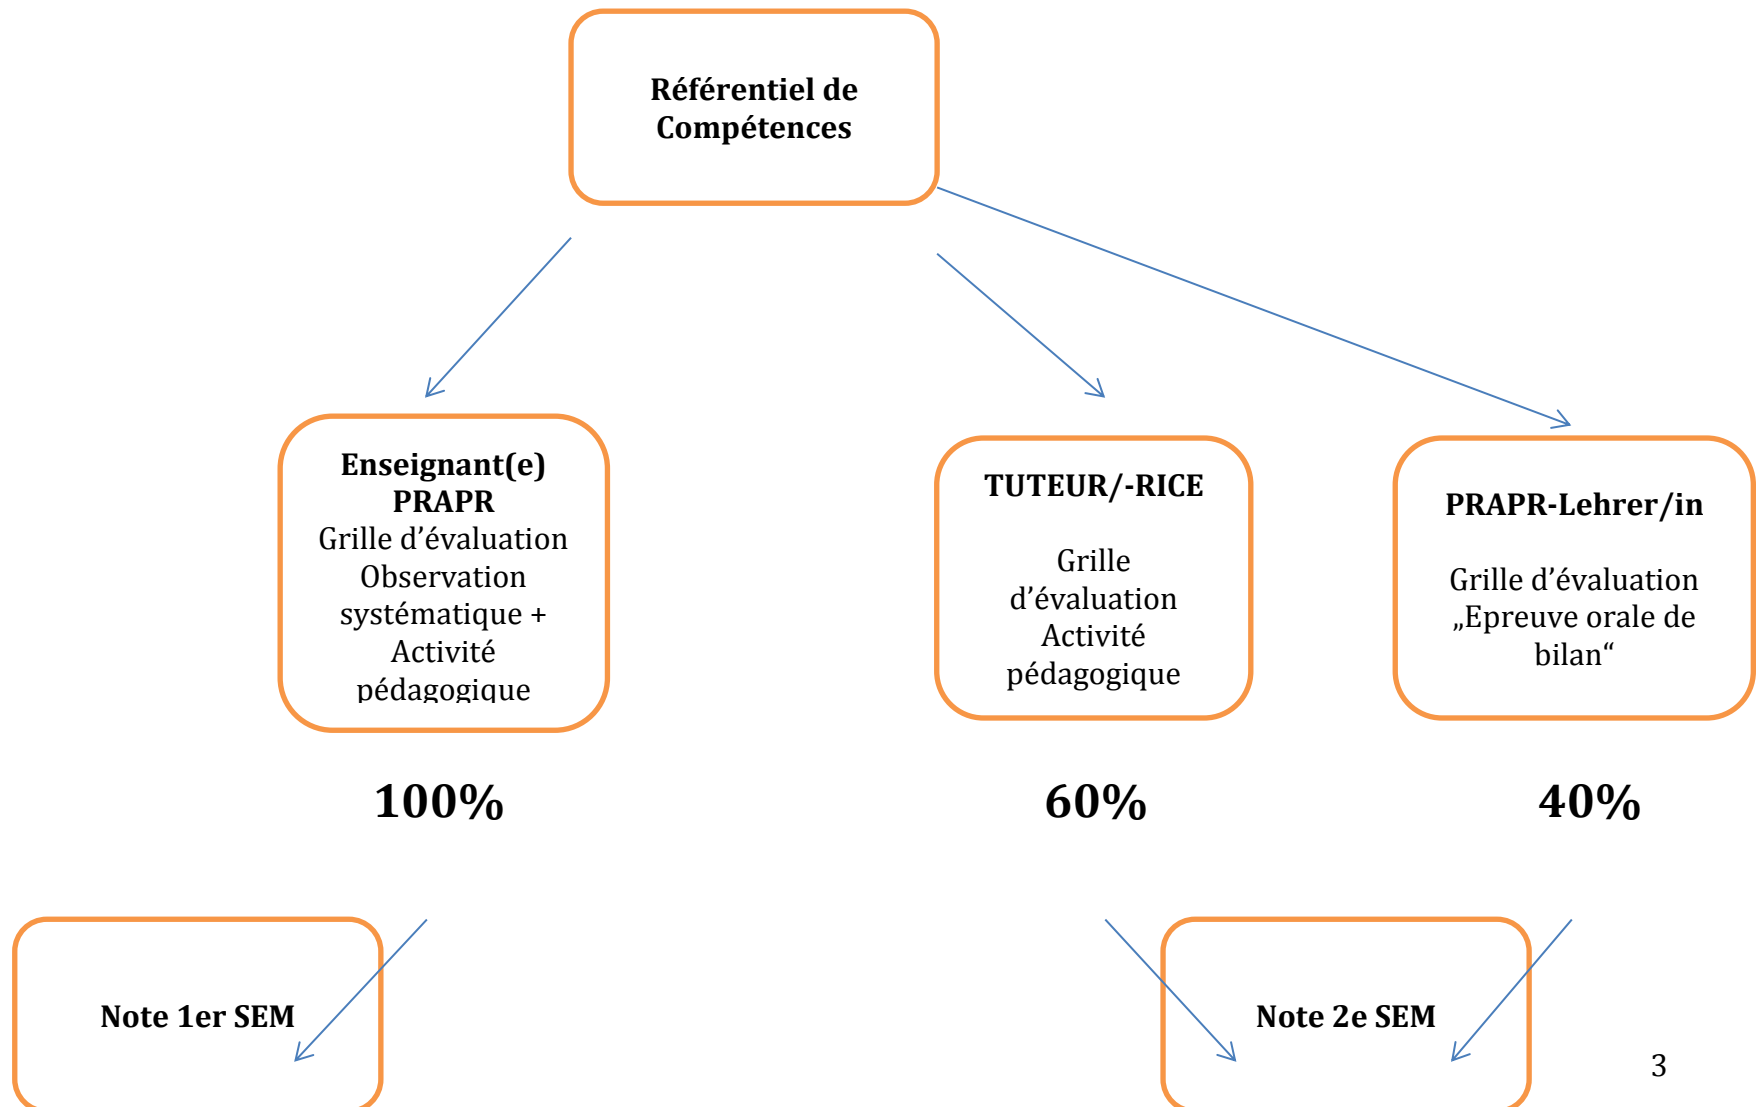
Référentiel de Compétences

Enseignant(e) PRAPR
Grille d'évaluation Observation systématique + Activité pédagogique

TUTEUR/-RICE

Grille d'évaluation Activité pédagogique

PRAPR-Lehrer/in

Grille d'évaluation „Epreuve orale de bilan“

100%

60%

40%

Note 1er SEM

Note 2e SEM

3